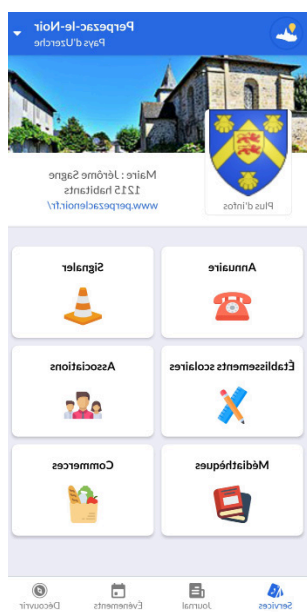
Perpezac-le-Noir
Pays d'Uzerche

Plus d'infos

Maire : Jérôme Sagne
1215 habitants
www.perpezaclenoir.fr/

Annuaire

Signaler

Établissements scolaires

Associations

Médiathèques

Commerces

Services
Journal
Événements
Découvrir